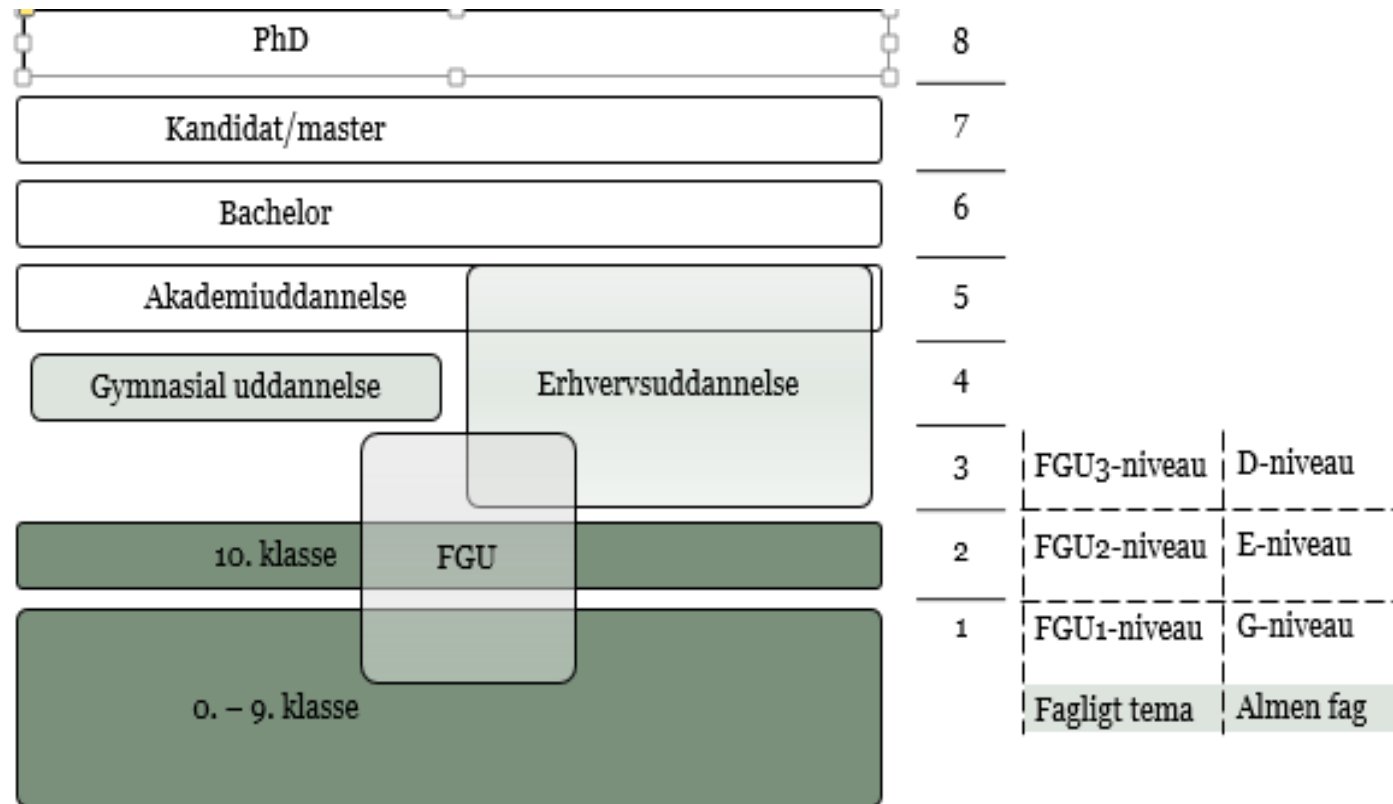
PhD

8

Kandidat/master

7

Bachelor

6

Akademiuddannelse

5

Gymnasial uddannelse

Erhvervsuddannelse

4

3

FGU3-niveau

D-niveau

10. klasse

FGU

2

FGU2-niveau

E-niveau

1

FGU1-niveau

G-niveau

0. – 9. klasse

Fagligt tema

Almen fag